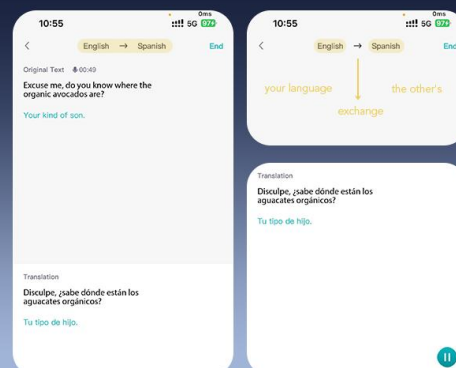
10:55
0ms
5G 97+

<
English → Spanish
End

Original Text 00:49

Excuse me, do you know where the organic avocados are?

Your kind of son.

Translation

Disculpe, ¿sabe dónde están los aguacates orgánicos?

Tu tipo de hijo.

10:55
0ms
5G 97+

<
English → Spanish
End

your language
the other's
exchange

Translation

Disculpe, ¿sabe dónde están los aguacates orgánicos?

Tu tipo de hijo.